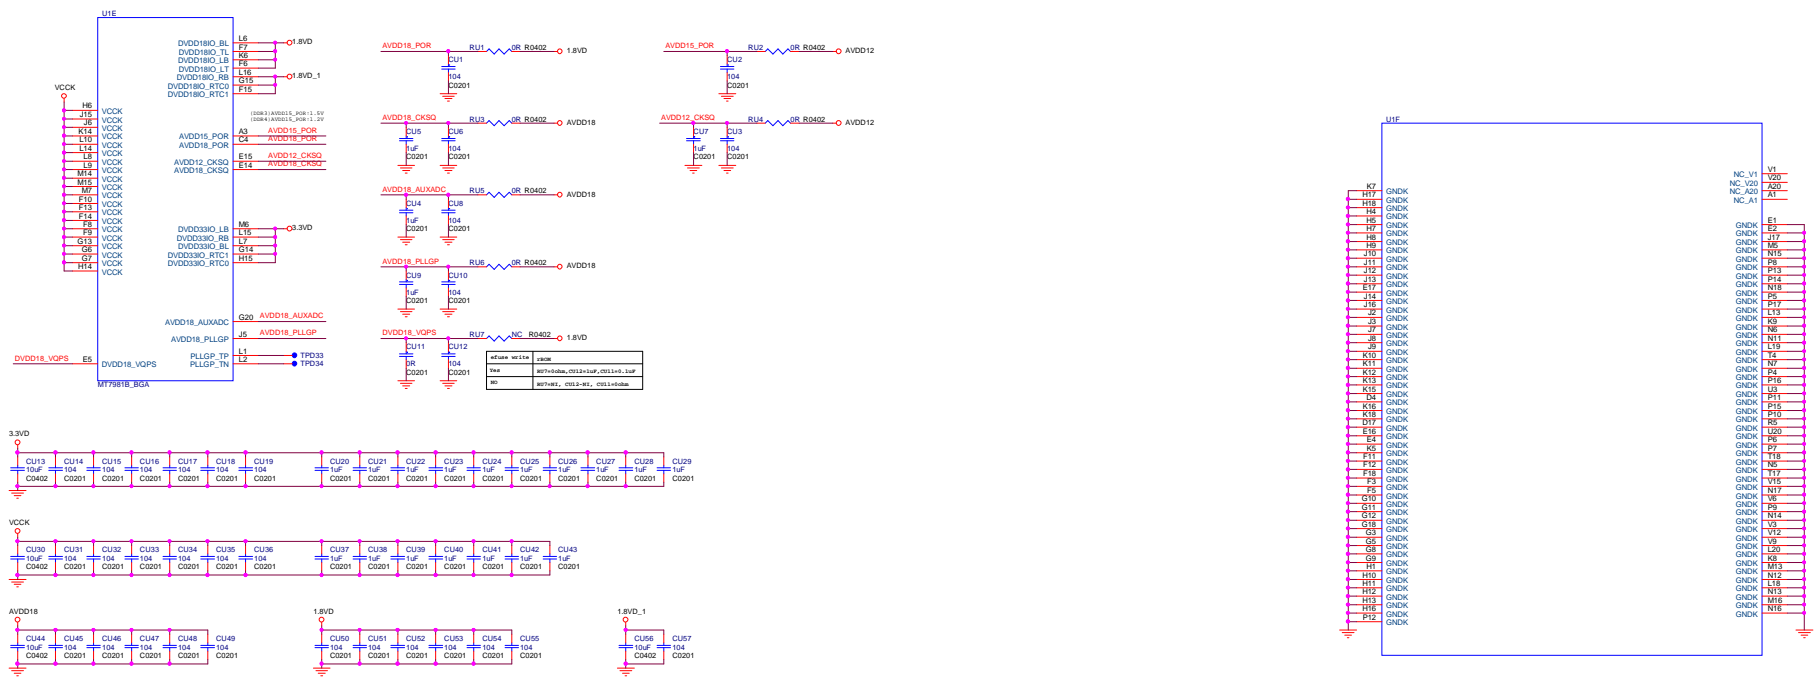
U1E

VCCK

H6 J15 J6 K14 L10 L14 L8 L9 M14 M15 M7 F10 F13 F14 F8 F9 G13 G6 G7 H14

VCCK VCCK VCCK VCCK VCCK VCCK VCCK VCCK VCCK VCCK VCCK VCCK VCCK VCCK VCCK VCCK VCCK VCCK VCCK VCCK

DVDD18IO_BL L6
DVDD18IO_TL F7
DVDD18IO_LB K6
DVDD18IO_LT F6
DVDD18IO_RB L16
DVDD18IO_RTC0 G15
DVDD18IO_RTC1 F15

1.8VD
1.8VD_1

(DDR3)AVDD15_POR:1.5V
(DDR4)AVDD15_POR:1.2V

AVDD15_POR A3 AVDD15_POR
AVDD18_POR C4 AVDD18_POR
AVDD12_CKSQ E15 AVDD12_CKSQ
AVDD18_CKSQ E14 AVDD18_CKSQ

DVDD33IO_LB M6
DVDD33IO_RB L15
DVDD33IO_BL L7
DVDD33IO_RTC1 G14
DVDD33IO_RTC0 H15
3.3VD

AVDD18_AUXADC G20 AVDD18_AUXADC
AVDD18_PLLGP J5 AVDD18_PLLGP
PLLGP_TP L1 TPD33
PLLGP_TN L2 TPD34
DVDD18_VQPS E5 DVDD18_VQPS
MT7981B_BGA

AVDD18_POR RU1 0R R0402 1.8VD CU1 104 C0201
AVDD15_POR RU2 0R R0402 AVDD12 CU2 104 C0201
AVDD18_CKSQ RU3 0R R0402 AVDD18 CU5 1uF C0201 CU6 104 C0201
AVDD12_CKSQ RU4 0R R0402 AVDD12 CU7 1uF C0201 CU3 104 C0201
AVDD18_AUXADC RU5 0R R0402 AVDD18 CU4 1uF C0201 CU8 104 C0201
AVDD18_PLLGP RU6 0R R0402 AVDD18 CU9 1uF C0201 CU10 104 C0201
DVDD18_VQPS RU7 NC R0402 1.8VD CU11 0R C0201 CU12 104 C0201

| efuse write | rBOM |
|---|---|
| Yes | RU7=0ohm,CU12=1uF,CU11=0.1uF |
| NO | RU7=NI, CU12=NI, CU11=0ohm |

3.3VD
CU13 10uF C0402 CU14 104 C0201 CU15 104 C0201 CU16 104 C0201 CU17 104 C0201 CU18 104 C0201 CU19 104 C0201 CU20 1uF C0201 CU21 1uF C0201 CU22 1uF C0201 CU23 1uF C0201 CU24 1uF C0201 CU25 1uF C0201 CU26 1uF C0201 CU27 1uF C0201 CU28 1uF C0201 CU29 1uF C0201

VCCK
CU30 10uF C0402 CU31 104 C0201 CU32 104 C0201 CU33 104 C0201 CU34 104 C0201 CU35 104 C0201 CU36 104 C0201 CU37 1uF C0201 CU38 1uF C0201 CU39 1uF C0201 CU40 1uF C0201 CU41 1uF C0201 CU42 1uF C0201 CU43 1uF C0201

AVDD18
CU44 10uF C0402 CU45 104 C0201 CU46 104 C0201 CU47 104 C0201 CU48 104 C0201 CU49 104 C0201

1.8VD
CU50 104 C0201 CU51 104 C0201 CU52 104 C0201 CU53 104 C0201 CU54 104 C0201 CU55 104 C0201

1.8VD_1
CU56 10uF C0402 CU57 104 C0201

U1F

K7 H17 H18 H4 H5 H7 H8 H9 J10 J11 J12 J13 E17 J14 J16 J2 J3 J7 J8 J9 K10 K11 K12 K13 K15 D4 K16 K18 D17 E16 E4 K5 F11 F12 F18 F3 F5 G10 G11 G12 G18 G3 G5 G8 G9 H1 H10 H11 H12 H13 H16 P12

GNDK (×52)

NC_V1 V1
NC_V20 V20
NC_A20 A20
NC_A1 A1

E1 E2 J17 M5 N15 P6 P13 P14 N18 P5 P17 L13 K9 N6 N11 L19 T4 N7 P4 P16 U3 P11 P15 P10 R5 U20 P8 P7 T18 N5 T17 V15 N17 V6 P9 N14 V3 V12 V9 L20 K8 M13 N12 L18 N13 M16 N16

GNDK (×47)